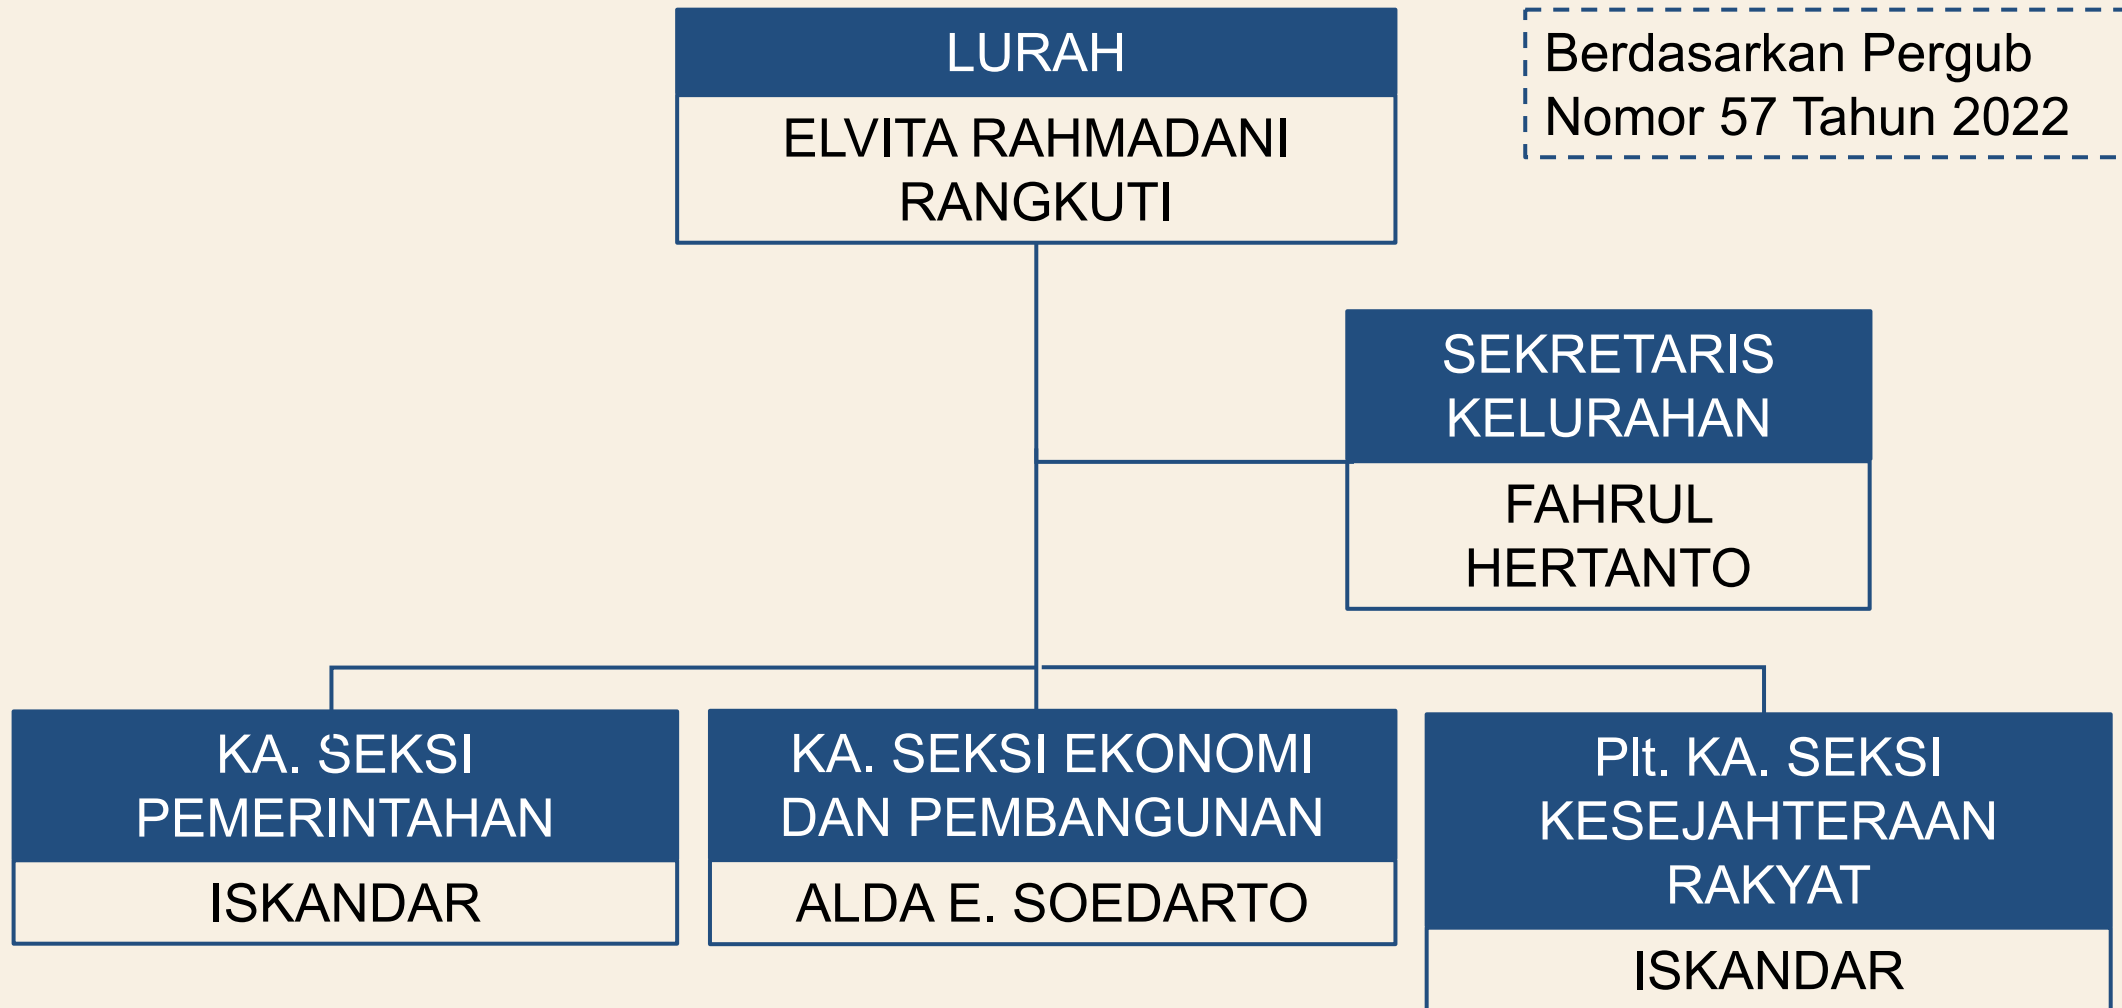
LURAH
ELVITA RAHMADANI RANGKUTI

Berdasarkan Pergub Nomor 57 Tahun 2022

SEKRETARIS KELURAHAN
FAHRUL HERTANTO

KA. SEKSI PEMERINTAHAN
ISKANDAR

KA. SEKSI EKONOMI DAN PEMBANGUNAN
ALDA E. SOEDARTO

Plt. KA. SEKSI KESEJAHTERAAN RAKYAT
ISKANDAR